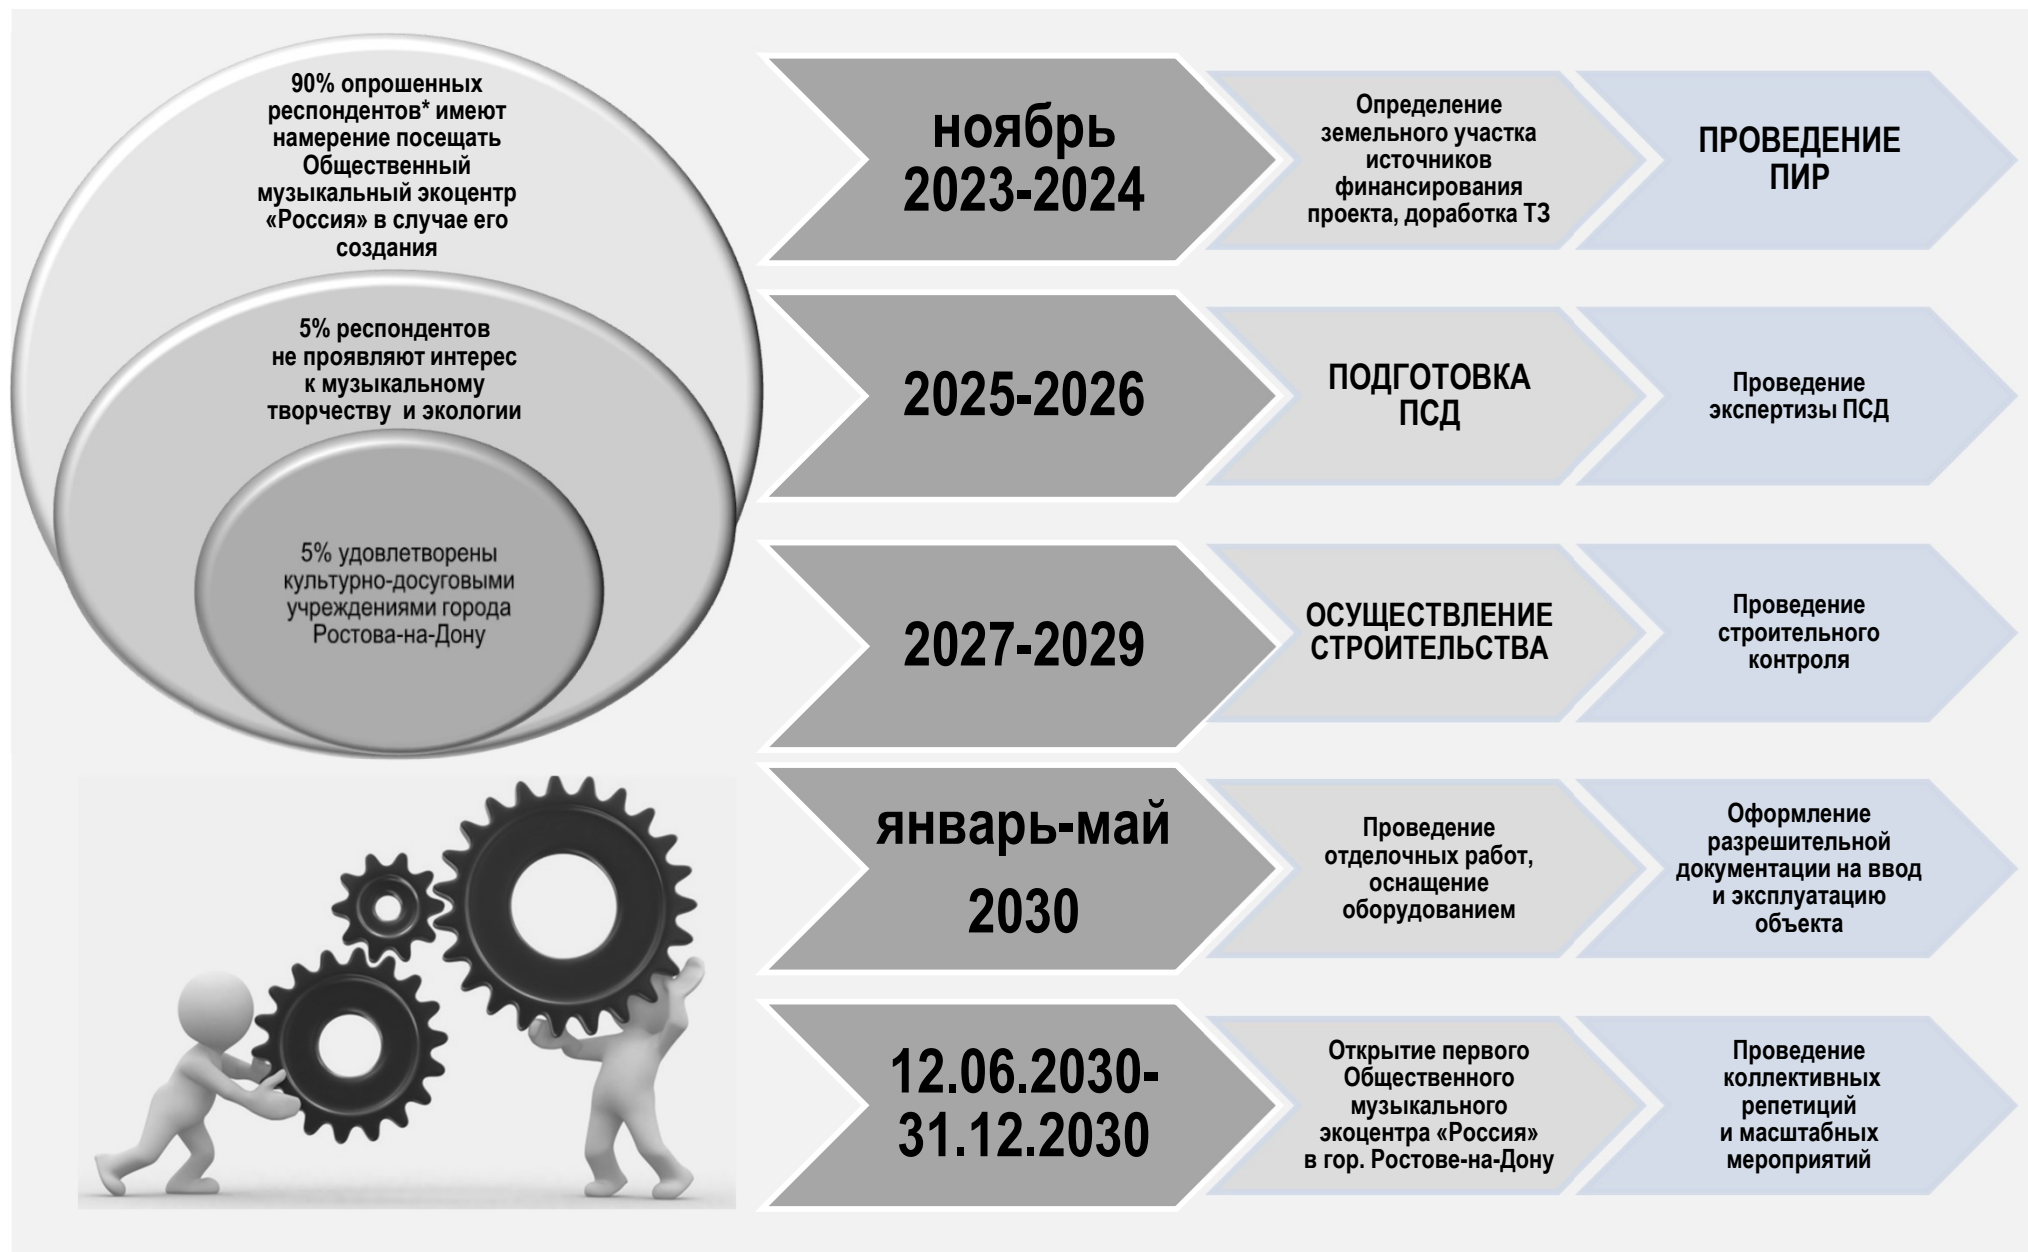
90% опрошенных респондентов* имеют намерение посещать Общественный музыкальный экоцентр «Россия» в случае его создания

5% респондентов не проявляют интерес к музыкальному творчеству и экологии

5% удовлетворены культурно-досуговыми учреждениями города Ростова-на-Дону

ноябрь 2023-2024

Определение земельного участка источников финансирования проекта, доработка ТЗ

ПРОВЕДЕНИЕ ПИР

2025-2026

ПОДГОТОВКА ПСД

Проведение экспертизы ПСД

2027-2029

ОСУЩЕСТВЛЕНИЕ СТРОИТЕЛЬСТВА

Проведение строительного контроля

январь-май 2030

Проведение отделочных работ, оснащение оборудованием

Оформление разрешительной документации на ввод и эксплуатацию объекта

12.06.2030-31.12.2030

Открытие первого Общественного музыкального экоцентра «Россия» в гор. Ростове-на-Дону

Проведение коллективных репетиций и масштабных мероприятий